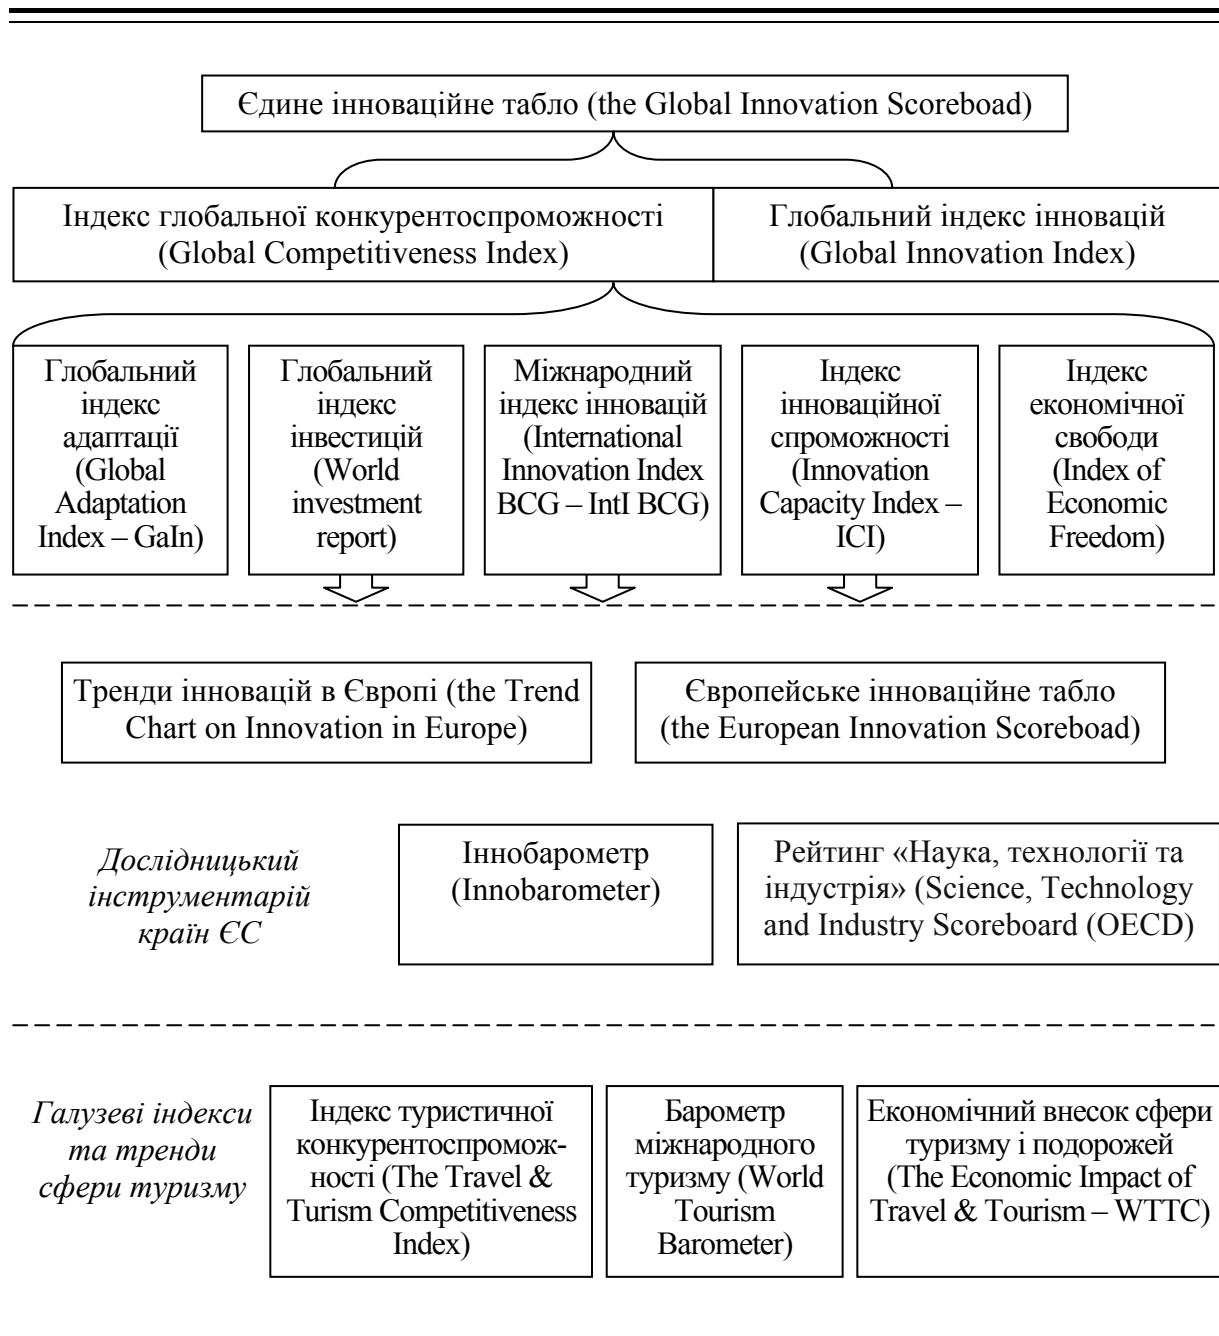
Єдине інноваційне табло (the Global Innovation Scoreboad)

Індекс глобальної конкурентоспроможності (Global Competitiveness Index)

Глобальний індекс інновацій (Global Innovation Index)

Глобальний індекс адаптації (Global Adaptation Index – GaIn)

Глобальний індекс інвестицій (World investment report)

Міжнародний індекс інновацій (International Innovation Index BCG – IntI BCG)

Індекс інноваційної спроможності (Innovation Capacity Index – ICI)

Індекс економічної свободи (Index of Economic Freedom)

Тренди інновацій в Європі (the Trend Chart on Innovation in Europe)

Європейське інноваційне табло (the European Innovation Scoreboad)

Дослідницький інструментарій країн ЄС

Іннобарометр (Innobarometer)

Рейтинг «Наука, технології та індустрія» (Science, Technology and Industry Scoreboard (OECD)

Галузеві індекси та тренди сфери туризму

Індекс туристичної конкурентоспроможності (The Travel & Turism Competitiveness Index)

Барометр міжнародного туризму (World Tourism Barometer)

Економічний внесок сфери туризму і подорожей (The Economic Impact of Travel & Tourism – WTTC)